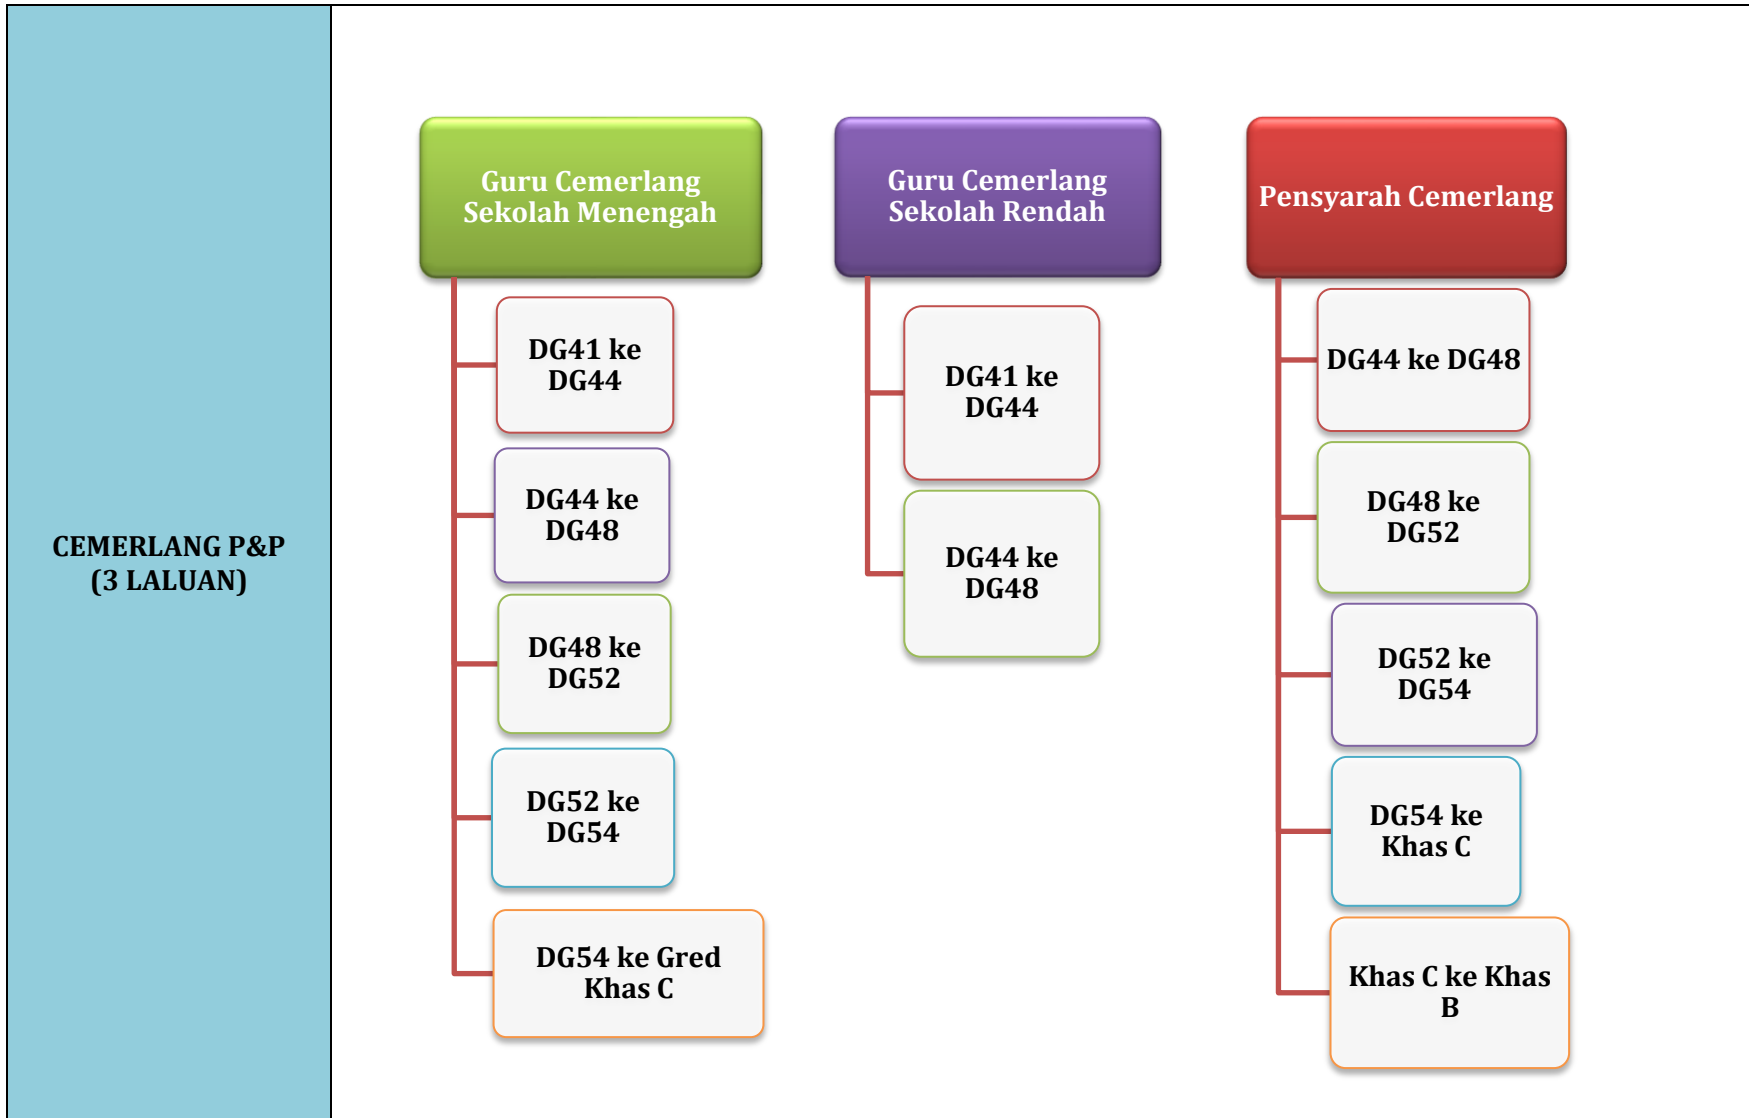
CEMERLANG P&P (3 LALUAN)

Guru Cemerlang Sekolah Menengah

DG41 ke DG44

DG44 ke DG48

DG48 ke DG52

DG52 ke DG54

DG54 ke Gred Khas C

Guru Cemerlang Sekolah Rendah

DG41 ke DG44

DG44 ke DG48

Pensyarah Cemerlang

DG44 ke DG48

DG48 ke DG52

DG52 ke DG54

DG54 ke Khas C

Khas C ke Khas B